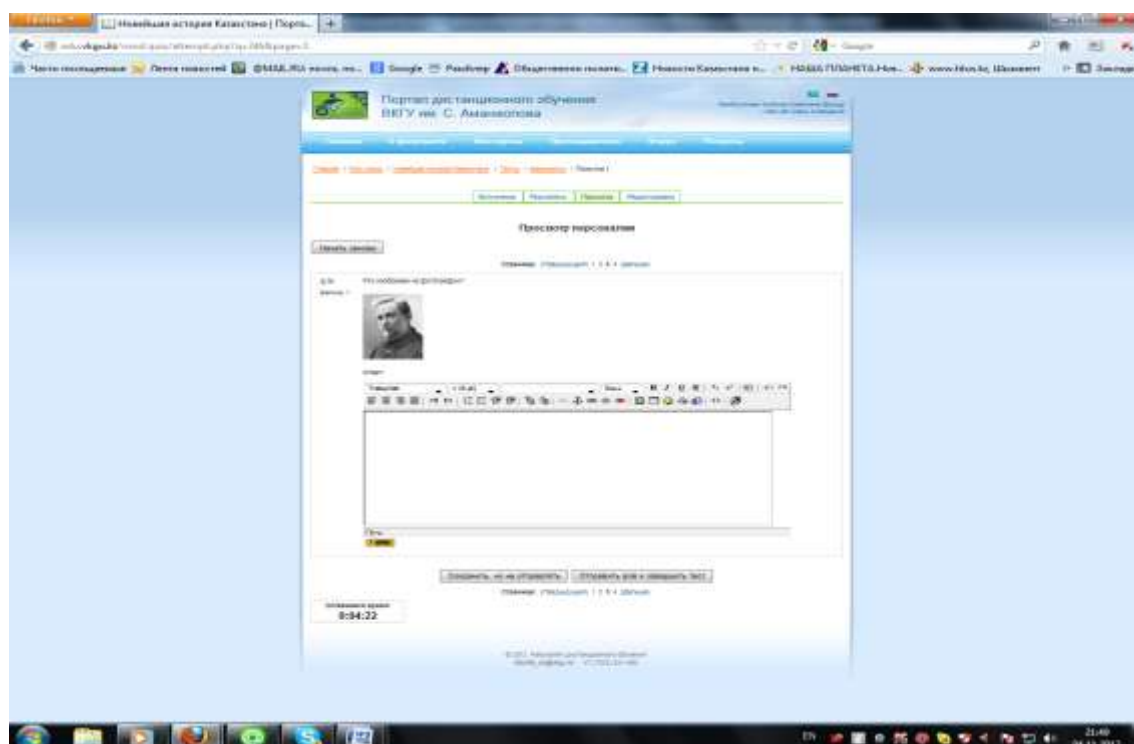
Firefox
Новейшая история Казахстана | Порта...

Часто посещаемые | Лента новостей | @MAIL.RU | Google | НАША ПЛАНЕТА.Нов...

Портал дистанционного обучения ВКГУ им. С. Аманжолова

Просмотр персоналии

Начать заново

Страница: (Предыдущая) 1 2 3 4 (Далее)

Кто изображен на фотографии?

Ответ

Путь:

Сохранить, но не отправлять | Отправить всё и завершить тест

Страница: (Предыдущая) 1 2 3 4 (Далее)

Оставшееся время
0:04:22

EN
21:49